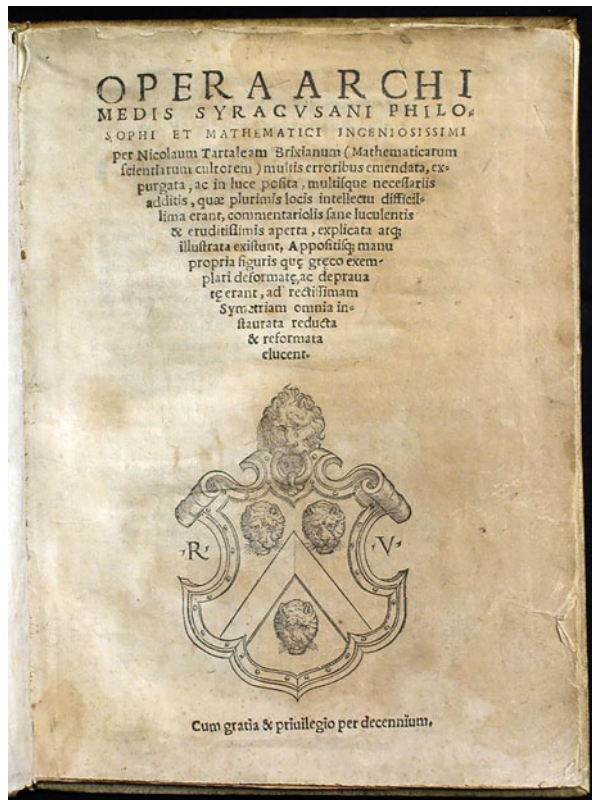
OPERA ARCHIMEDIS SYRACVSANI PHILOSOPHI ET MATHEMATICI INGENIOSISSIMI per Nicolaum Tartaleam Brixianum (Mathematicarum scientiarum cultorem) multis erroribus emendata, expurgata, ac in luce posita, multisque necessariis additis, quæ plurimis locis intellectu difficillima erant, commentariolis sane luculentis & eruditissimis aperta, explicata atq; illustrata existunt, Appositisq; manu propria figuris quę greco exemplari deformatę, ac deprauatę erant, ad rectissimam Symetriam omnia instaurata reducta & reformata elucent.

R V

Cum gratia & priuilegio per decennium.